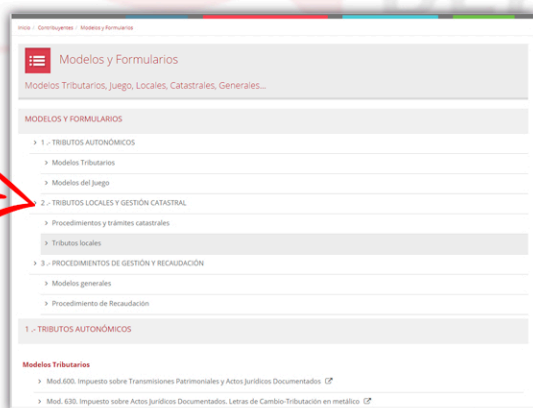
Inicio / Contribuyentes / Modelos y Formularios

Modelos y Formularios

Modelos Tributarios, Juego, Locales, Catastrales, Generales...

MODELOS Y FORMULARIOS

1 .- TRIBUTOS AUTONÓMICOS

Modelos Tributarios

Modelos del Juego

2 .- TRIBUTOS LOCALES Y GESTIÓN CATASTRAL

Procedimientos y trámites catastrales

Tributos locales

3 .- PROCEDIMIENTOS DE GESTIÓN Y RECAUDACIÓN

Modelos generales

Procedimiento de Recaudación

1 .- TRIBUTOS AUTONÓMICOS

Modelos Tributarios

Mod.600. Impuesto sobre Transmisiones Patrimoniales y Actos Jurídicos Documentados

Mod. 630. Impuesto sobre Actos Jurídicos Documentados. Letras de Cambio-Tributación en metálico